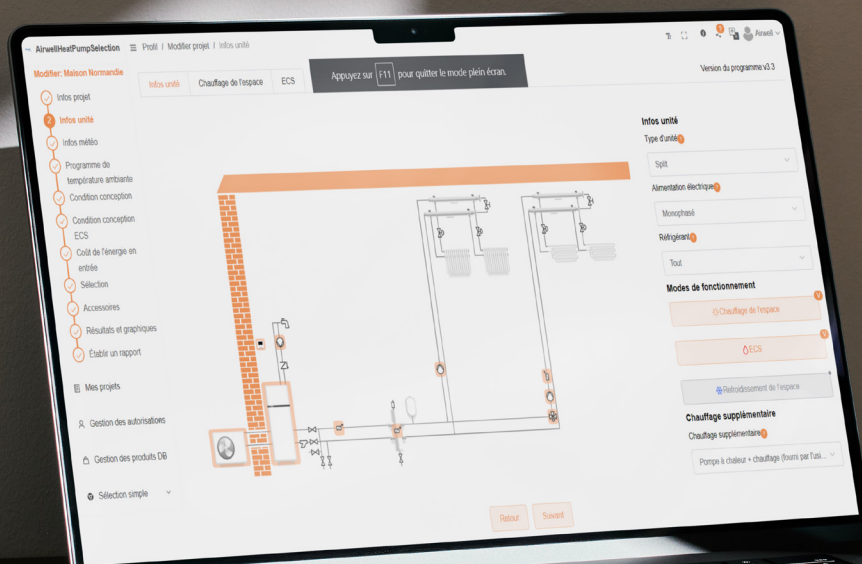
AirwellHeatPumpSelection ☰ Profil / Modifier projet / Infos unité

Airwell

Modifier: Maison Normandie

Infos projet
Infos unité
Infos météo
Programme de température ambiante
Condition conception
Condition conception ECS
Coût de l'énergie en entrée
Sélection
Accessoires
Résultats et graphiques
Établir un rapport

Mes projets
Gestion des autorisations
Gestion des produits DB
Sélection simple

Infos unité | Chauffage de l'espace | ECS

Appuyez sur F11 pour quitter le mode plein écran.

Version du programme:v3.3

Infos unité
Type d'unité
Split
Alimentation électrique
Monophasé
Réfrigérant
Tout
Modes de fonctionnement
Chauffage de l'espace
ECS
Refroidissement de l'espace
Chauffage supplémentaire
Chauffage supplémentaire
Pompe à chaleur + chauffage (fourni par l'usi...

Retour
Suivant